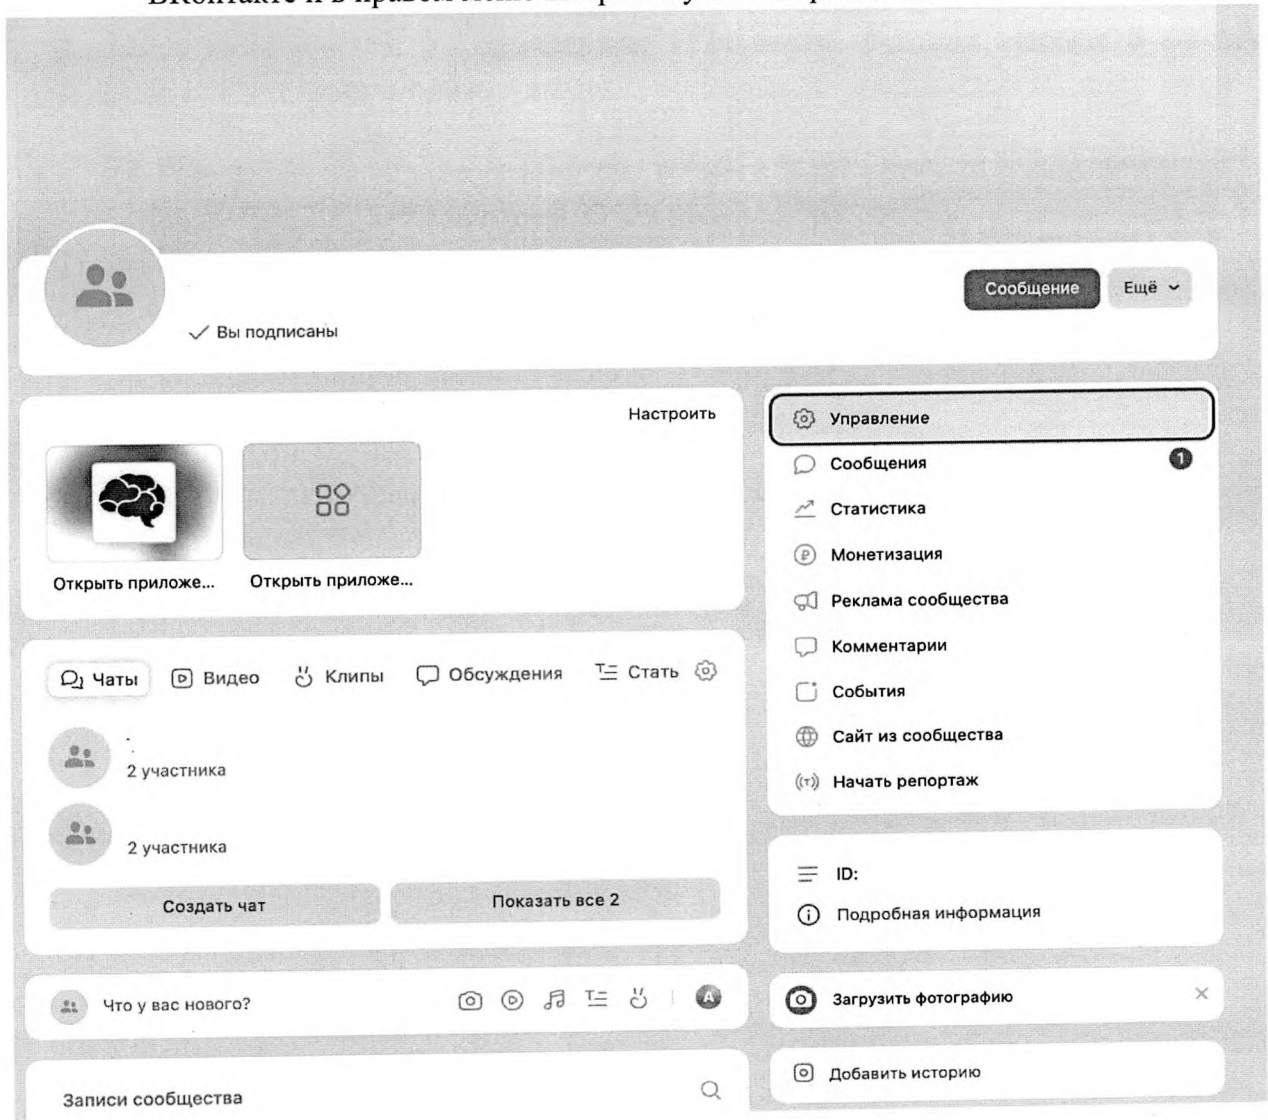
ВКонтакте и в правом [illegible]

Сообщение
Ещё

✓ Вы подписаны

Настроить

Открыть приложе...
Открыть приложе...

Чаты
Видео
Клипы
Обсуждения
Стать

2 участника

2 участника

Создать чат
Показать все 2

Что у вас нового?

Записи сообщества

Управление
Сообщения 1
Статистика
Монетизация
Реклама сообщества
Комментарии
События
Сайт из сообщества
Начать репортаж

ID:
Подробная информация

Загрузить фотографию

Добавить историю